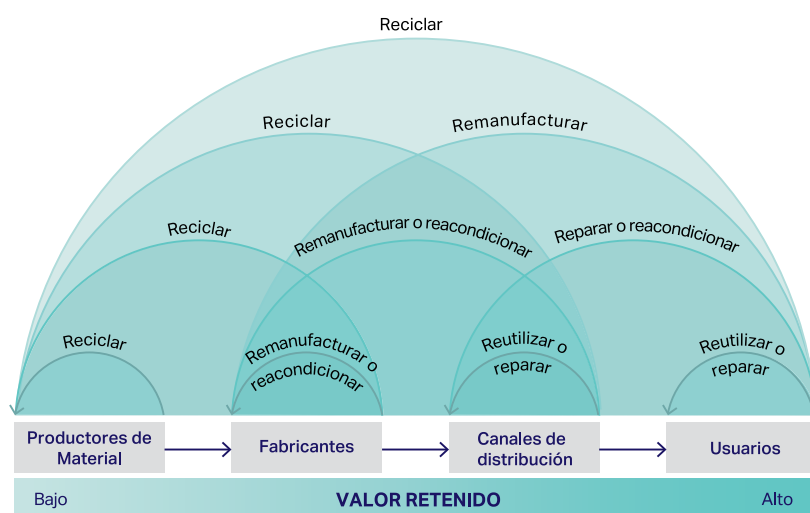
Reciclar

Reciclar

Remanufacturar

Reciclar

Remanufacturar o reacondicionar

Reparar o reacondicionar

Reciclar

Remanufacturar o reacondicionar

Reutilizar o reparar

Reutilizar o reparar

Productores de Material

Fabricantes

Canales de distribución

Usuarios

Bajo

VALOR RETENIDO

Alto